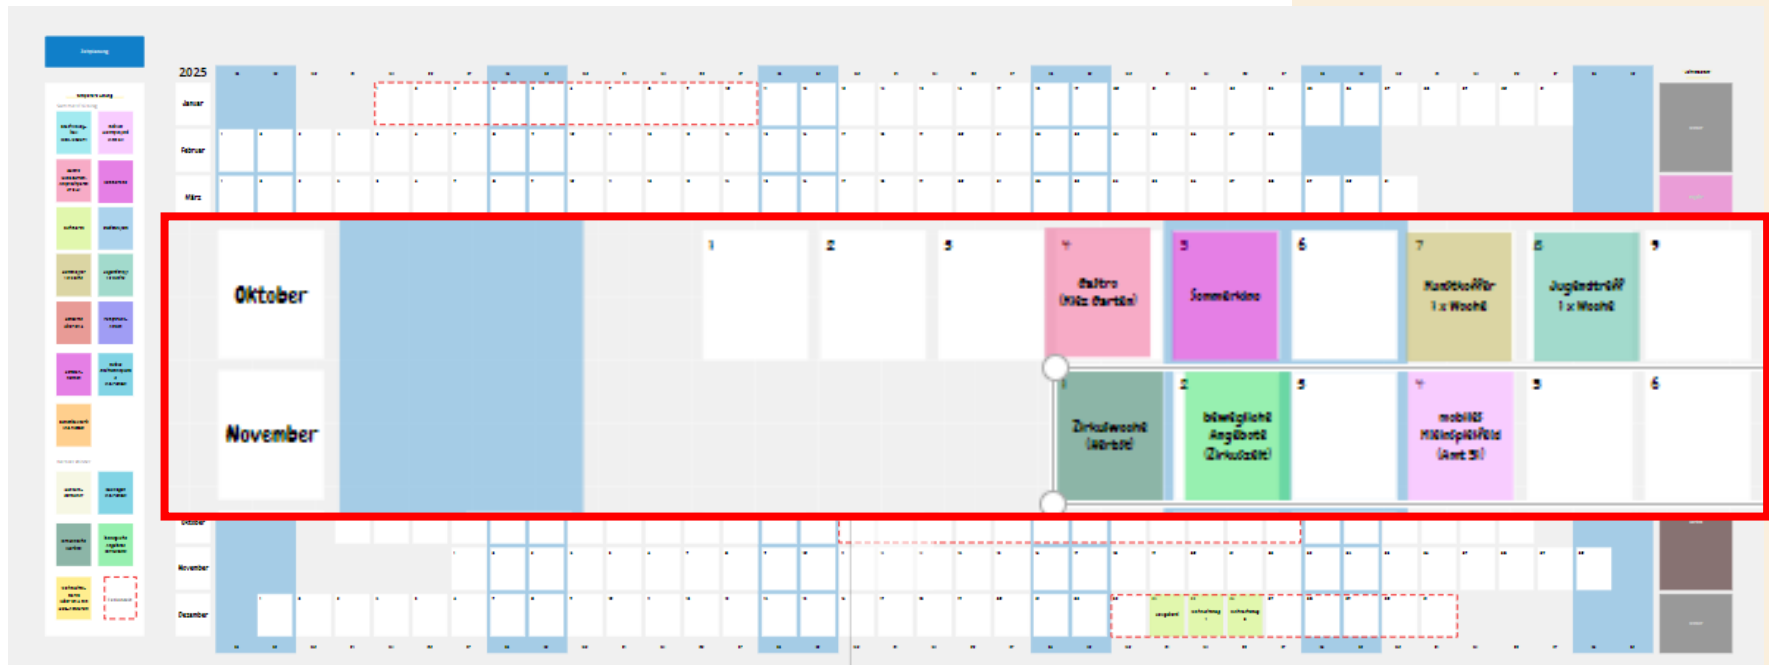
2025

Januar

Februar

März

Oktober

1

2

3

4
Bistro
(Mitz Garten)

5
Sommerkino

6

7
Kunstkoffer
1 x Woche

8
Jugendtreff
1 x Woche

9

November

1
Zirkuswoche
(Herbst)

2
bewegliche
Angebote
(Zirkuszelt)

3

4
mobiles
Kinderspielfest
(Amt 51)

5

6

Oktober

November

Dezember